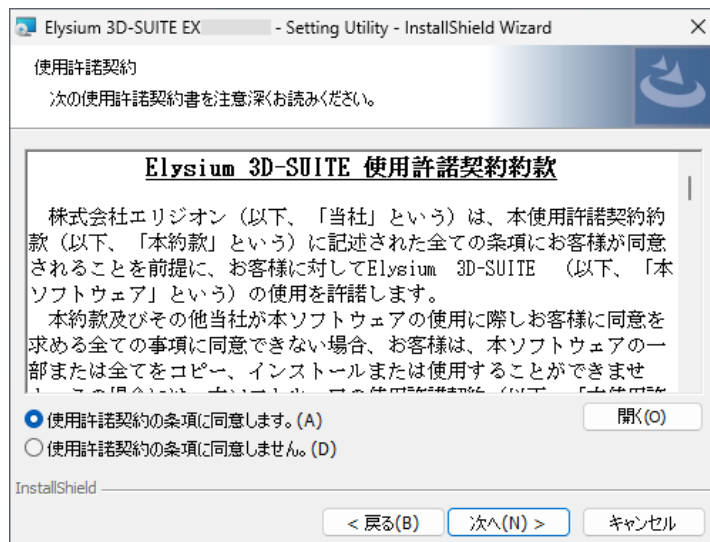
Elysium 3D-SUITE EX - Setting Utility - InstallShield Wizard

使用許諾契約

次の使用許諾契約書を注意深くお読みください。

Elysium 3D-SUITE 使用許諾契約約款

株式会社エリジオン（以下、「当社」という）は、本使用許諾契約約款（以下、「本約款」という）に記述された全ての条項にお客様が同意されることを前提に、お客様に対してElysium 3D-SUITE （以下、「本ソフトウェア」という）の使用を許諾します。

本約款及びその他当社が本ソフトウェアの使用に際しお客様に同意を求める全ての事項に同意できない場合、お客様は、本ソフトウェアの一部または全てをコピー、インストールまたは使用することができませ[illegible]

使用許諾契約の条項に同意します。(A)

使用許諾契約の条項に同意しません。(D)

開く(O)

InstallShield

< 戻る(B)

次へ(N) >

キャンセル